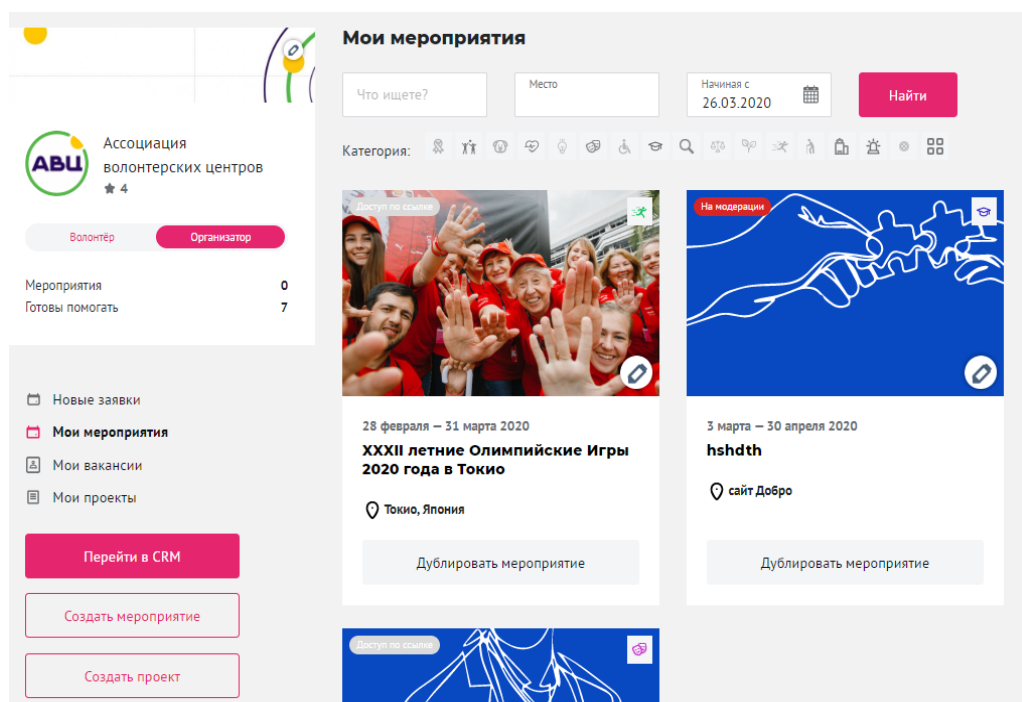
АВЦ

Ассоциация волонтерских центров
4

Волонтёр | Организатор

Мероприятия 0
Готовы помогать 7

Новые заявки
Мои мероприятия
Мои вакансии
Мои проекты

Перейти в CRM

Создать мероприятие

Создать проект

Мои мероприятия

Что ищете?

Место

Начиная с
26.03.2020

Найти

Категория:

Доступ по ссылке

28 февраля – 31 марта 2020
XXXII летние Олимпийские Игры 2020 года в Токио

Токио, Япония

Дублировать мероприятие

На модерации

3 марта – 30 апреля 2020
hshdth

сайт Добро

Дублировать мероприятие

Доступ по ссылке